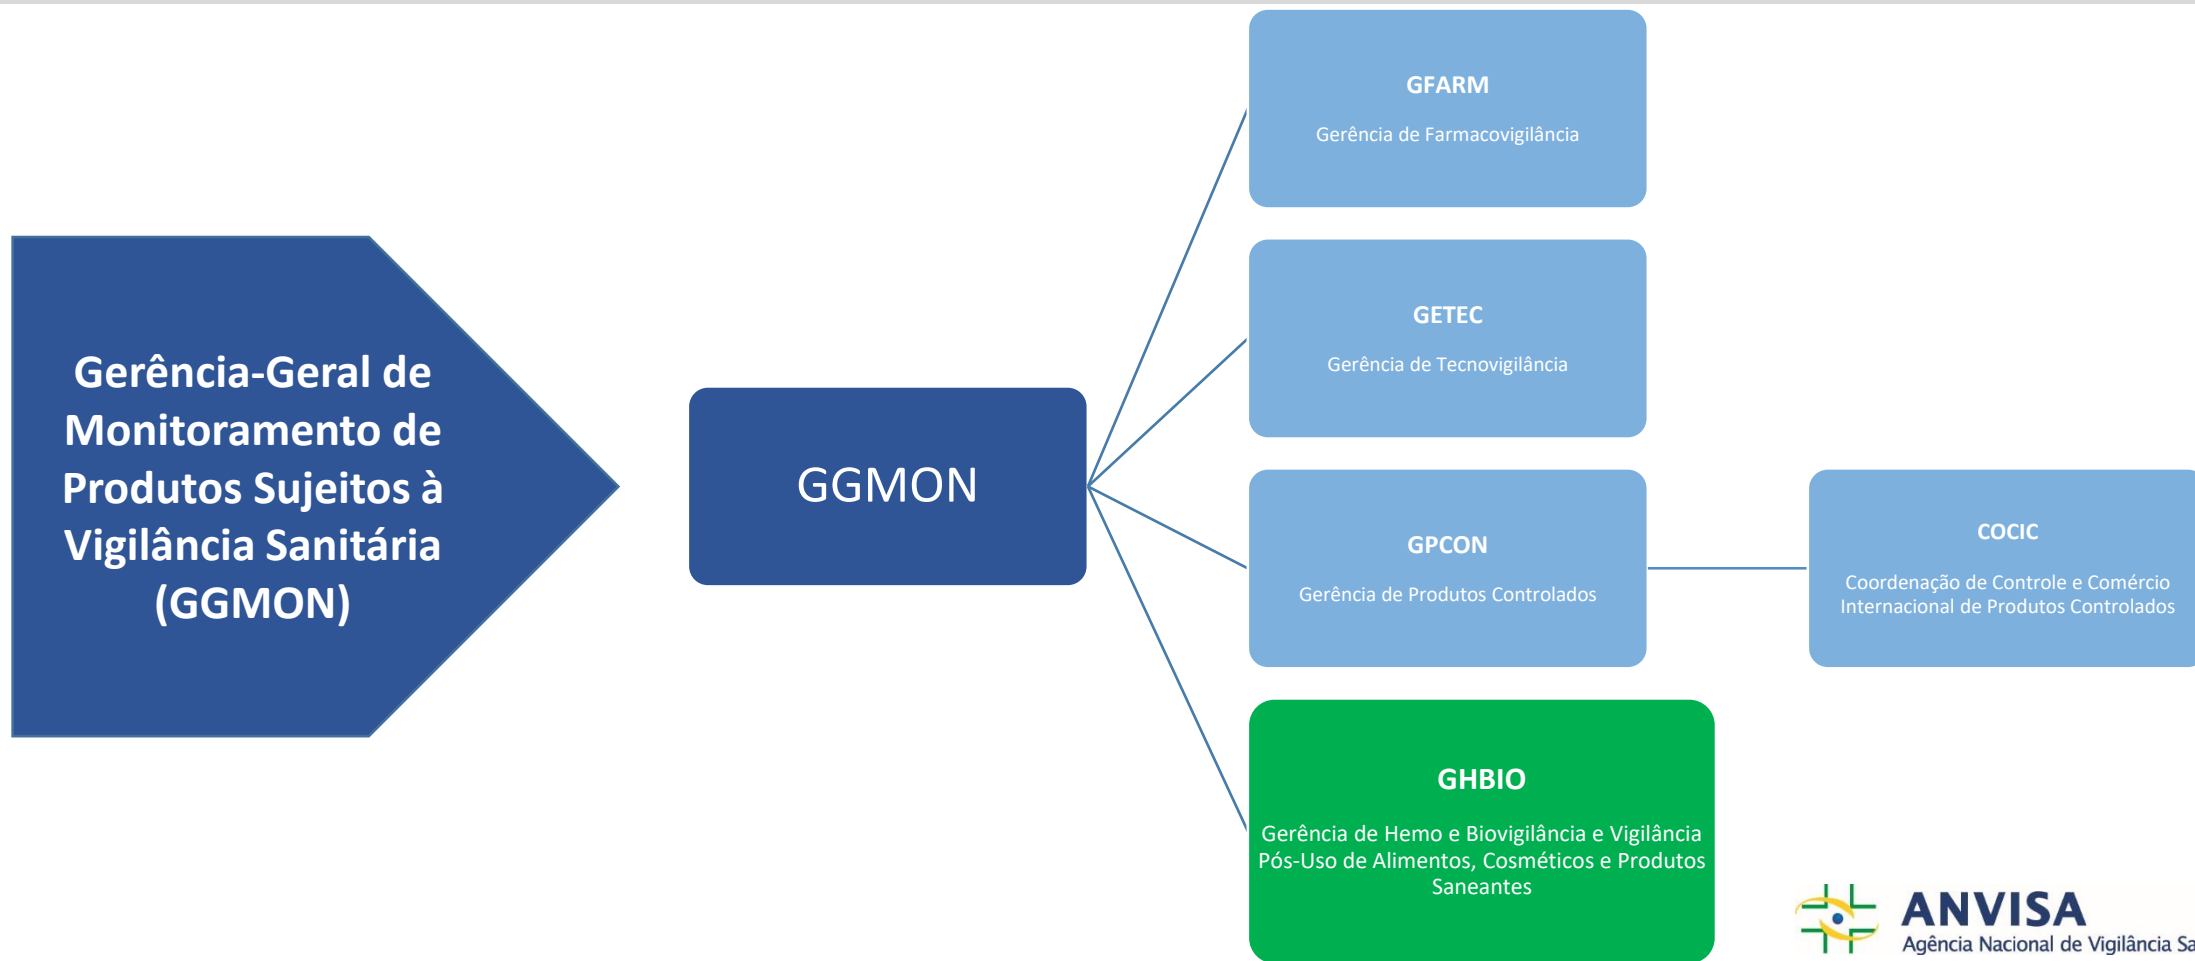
Gerência-Geral de Monitoramento de Produtos Sujeitos à Vigilância Sanitária (GGMON)

GGMON

GFARM

Gerência de Farmacovigilância

GETEC

Gerência de Tecnovigilância

GPCON

Gerência de Produtos Controlados

COCIC

Coordenação de Controle e Comércio Internacional de Produtos Controlados

GHBIO

Gerência de Hemo e Biovigilância e Vigilância Pós-Uso de Alimentos, Cosméticos e Produtos Saneantes

ANVISA
Agência Nacional de Vigilância Sa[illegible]